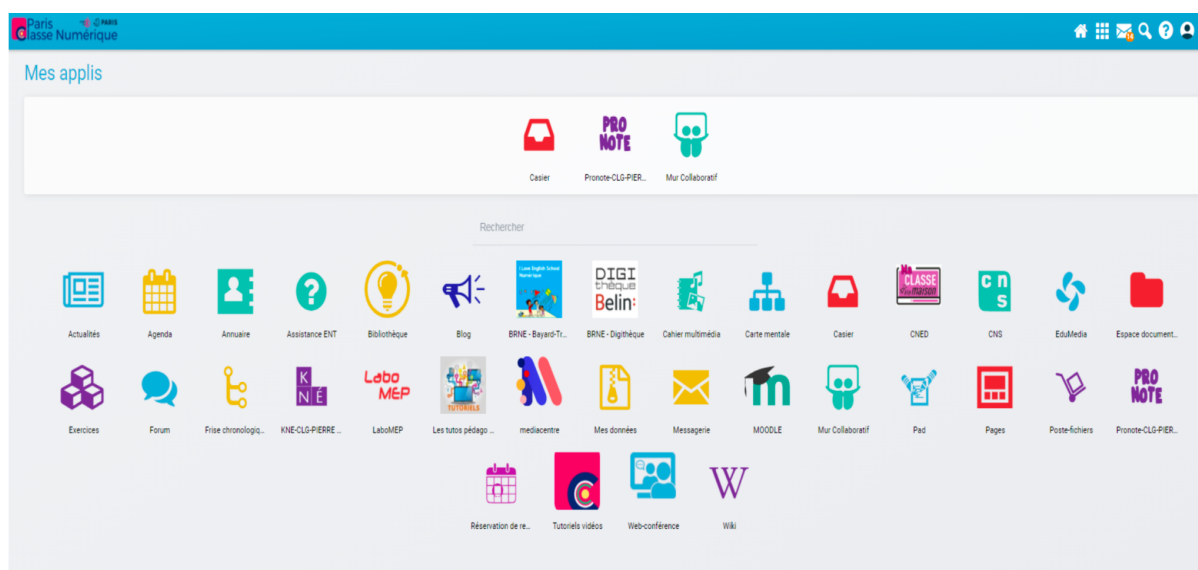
Paris Classe Numérique PARIS

Mes applis

PRO NOTE

Casier
Pronote-CLG-PIER...
Mur Collaboratif

Rechercher

Actualités
Agenda
Annuaire
Assistance ENT
Bibliothèque
Blog
BRNE - Bayard-Tr...
DIGI thèque Belin
BRNE - Digithèque
Cahier multimédia
Carte mentale
Casier
Ma CLASSE à la maison
CNED
c n s
CNS
EduMedia
Espace document...

Exercices
Forum
Frise chronologiq...
K N É
KNE-CLG-PIERRE ...
Labo MEP
LaboMEP
TUTORIELS
Les tutos pédago ...
mediacentre
Mes données
Messagerie
MOODLE
Mur Collaboratif
Pad
Pages
Poste-fichiers
PRO NOTE
Pronote-CLG-PIER...

Réservation de re...
Tutoriels vidéos
Web-conférence
W
Wiki